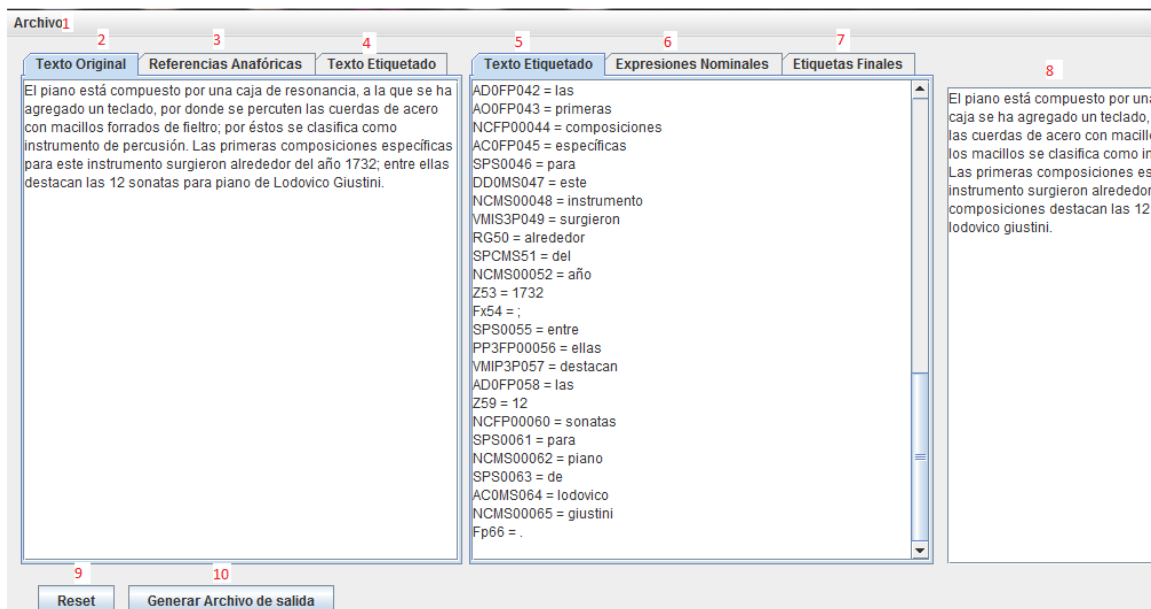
Archivo 1

2 Texto Original | 3 Referencias Anafóricas | 4 Texto Etiquetado

El piano está compuesto por una caja de resonancia, a la que se ha agregado un teclado, por donde se percuten las cuerdas de acero con macillos forrados de fieltro; por éstos se clasifica como instrumento de percusión. Las primeras composiciones específicas para este instrumento surgieron alrededor del año 1732; entre ellas destacan las 12 sonatas para piano de Lodovico Giustini.

5 Texto Etiquetado | 6 Expresiones Nominales | 7 Etiquetas Finales

AD0FP042 = las
AO0FP043 = primeras
NCFP00044 = composiciones
AC0FP045 = específicas
SPS0046 = para
DD0MS047 = este
NCMS00048 = instrumento
VMIS3P049 = surgieron
RG50 = alrededor
SPCMS51 = del
NCMS00052 = año
Z53 = 1732
Fx54 = ;
SPS0055 = entre
PP3FP00056 = ellas
VMIP3P057 = destacan
AD0FP058 = las
Z59 = 12
NCFP00060 = sonatas
SPS0061 = para
NCMS00062 = piano
SPS0063 = de
AC0MS064 = lodovico
NCMS00065 = giustini
Fp66 = .

8

El piano está compuesto por una
caja se ha agregado un teclado,
las cuerdas de acero con macillo
los macillos se clasifica como in
Las primeras composiciones es
instrumento surgieron alrededor
composiciones destacan las 12
lodovico giustini.

9 Reset
10 Generar Archivo de salida